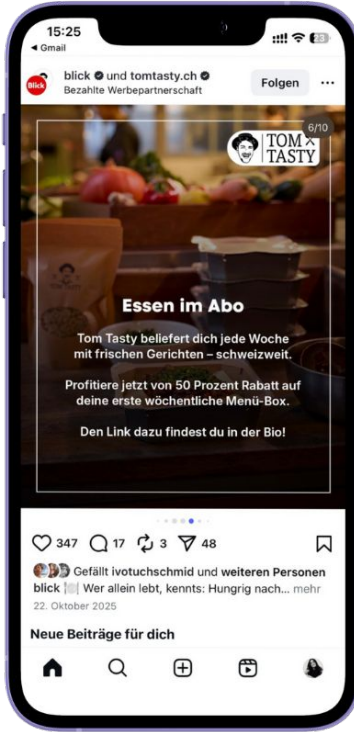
15:25
◂ Gmail

blick und tomtasty.ch
Bezahlte Werbepartnerschaft
Folgen

6/10
TOM TASTY

Essen im Abo

Tom Tasty beliefert dich jede Woche mit frischen Gerichten – schweizweit.

Profitiere jetzt von 50 Prozent Rabatt auf deine erste wöchentliche Menü-Box.

Den Link dazu findest du in der Bio!

347 17 3 48

Gefällt ivotuchschmid und weiteren Personen
blick 🍽️ Wer allein lebt, kennts: Hungrig nach... mehr
22. Oktober 2025

Neue Beiträge für dich